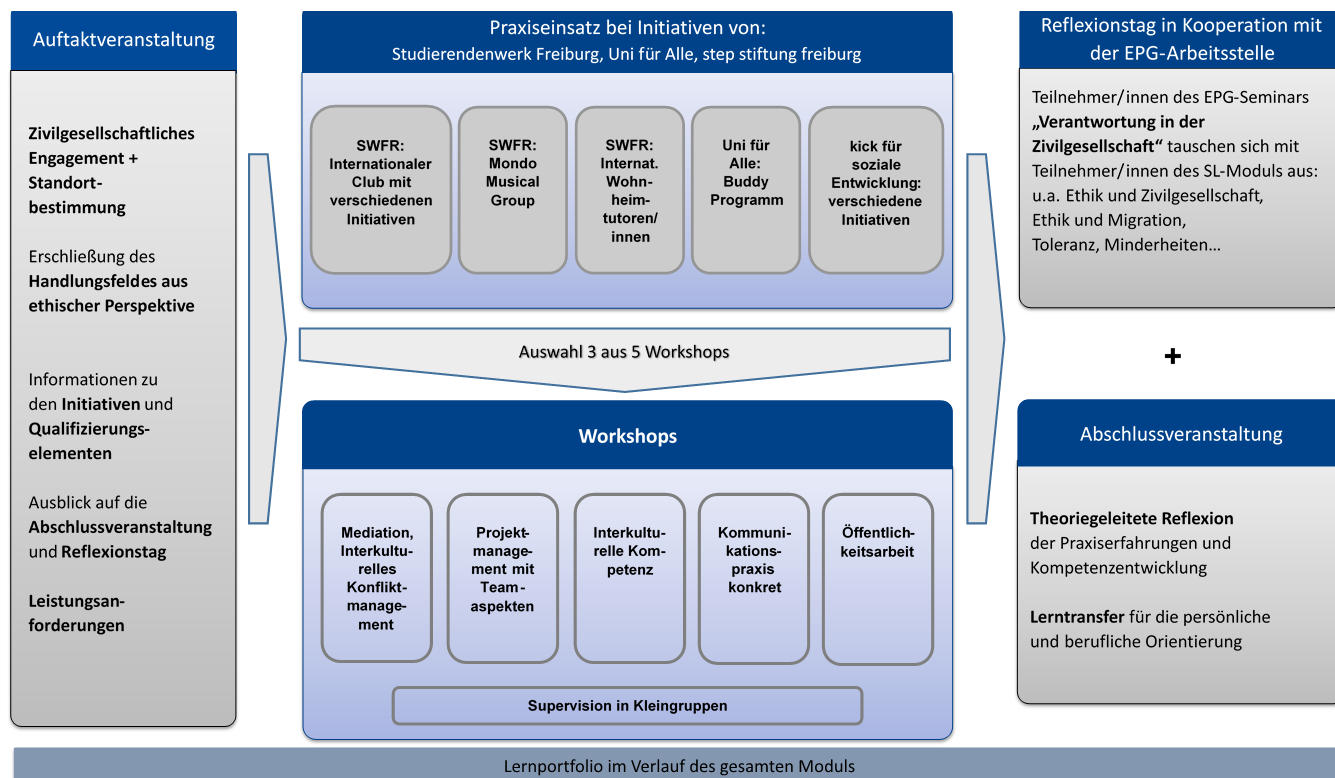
Auftaktveranstaltung

Zivilgesellschaftliches Engagement + Standortbestimmung

Erschließung des Handlungsfeldes aus ethischer Perspektive

Informationen zu den Initiativen und Qualifizierungselementen

Ausblick auf die Abschlussveranstaltung und Reflexionstag

Leistungsanforderungen

Praxiseinsatz bei Initiativen von:
Studierendenwerk Freiburg, Uni für Alle, step stiftung freiburg

SWFR: Internationaler Club mit verschiedenen Initiativen

SWFR: Mondo Musical Group

SWFR: Internat. Wohnheimtutoren/innen

Uni für Alle: Buddy Programm

kick für soziale Entwicklung: verschiedene Initiativen

Auswahl 3 aus 5 Workshops

Workshops

Mediation, Interkulturelles Konfliktmanagement

Projektmanagement mit Teamaspekten

Interkulturelle Kompetenz

Kommunikationspraxis konkret

Öffentlichkeitsarbeit

Supervision in Kleingruppen

Reflexionstag in Kooperation mit der EPG-Arbeitsstelle

Teilnehmer/innen des EPG-Seminars „Verantwortung in der Zivilgesellschaft“ tauschen sich mit Teilnehmer/innen des SL-Moduls aus: u.a. Ethik und Zivilgesellschaft, Ethik und Migration, Toleranz, Minderheiten…

+

Abschlussveranstaltung

Theoriegeleitete Reflexion der Praxiserfahrungen und Kompetenzentwicklung

Lerntransfer für die persönliche und berufliche Orientierung

Lernportfolio im Verlauf des gesamten Moduls